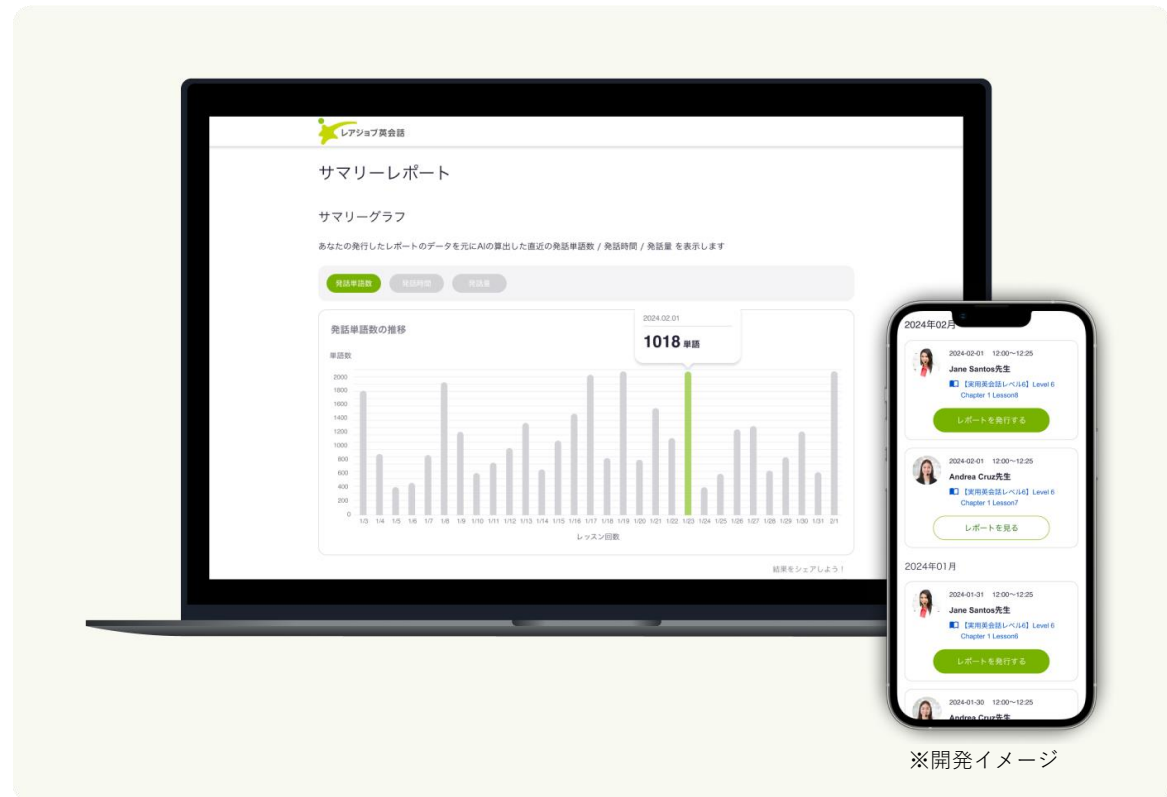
レアジョブ英会話

サマリーレポート

サマリーグラフ

あなたの発行したレポートのデータを元にAIの算出した直近の発話単語数 / 発話時間 / 発話量 を表示します

発話単語数 発話時間 発話量

発話単語数の推移

2024.02.01
1018 単語

単語数

2000
1800
1600
1400
1200
1000
800
600
400
200
0

1/3 1/4 1/5 1/6 1/7 1/8 1/9 1/10 1/11 1/12 1/13 1/14 1/15 1/16 1/17 1/18 1/19 1/20 1/21 1/22 1/23 1/24 1/25 1/26 1/27 1/28 1/29 1/30 1/31 2/1

レッスン回数

結果をシェアしよう！

2024年02月

2024-02-01 12:00〜12:25
Jane Santos先生
【実用英会話レベル6】Level 6 Chapter 1 Lesson8
レポートを発行する

2024-02-01 12:00〜12:25
Andrea Cruz先生
【実用英会話レベル6】Level 6 Chapter 1 Lesson7
レポートを見る

2024年01月

2024-01-31 12:00〜12:25
Jane Santos先生
【実用英会話レベル6】Level 6 Chapter 1 Lesson6
レポートを発行する

2024-01-30 12:00〜12:25
Andrea Cruz先生

※開発イメージ